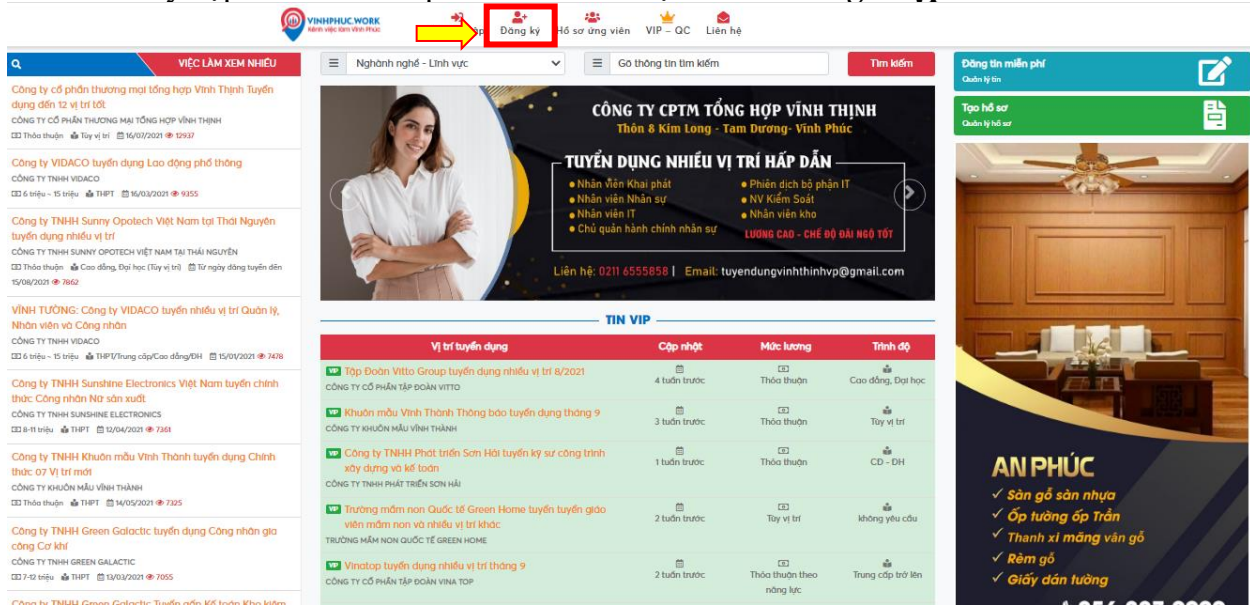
VINHPHUC.WORK
Kênh việc làm Vĩnh Phúc

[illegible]p Đăng ký Hồ sơ ứng viên VIP – QC Liên hệ

VIỆC LÀM XEM NHIỀU

Công ty cổ phần thương mại tổng hợp Vĩnh Thịnh Tuyển dụng đến 12 vị trí tốt
CÔNG TY CỔ PHẦN THƯƠNG MẠI TỔNG HỢP VĨNH THỊNH
Thỏa thuận Tùy vị trí 16/07/2021 12937

Công ty VIDACO tuyển dụng Lao động phổ thông
CÔNG TY TNHH VIDACO
6 triệu – 15 triệu THPT 16/03/2021 9355

Công ty TNHH Sunny Opotech Việt Nam tại Thái Nguyên tuyển dụng nhiều vị trí
CÔNG TY TNHH SUNNY OPOTECH VIỆT NAM TẠI THÁI NGUYÊN
Thỏa thuận Cao đẳng, Đại học (Tùy vị trí) Từ ngày đăng tuyển đến 15/08/2021 7862

VĨNH TƯỜNG: Công ty VIDACO tuyển nhiều vị trí Quản lý, Nhân viên và Công nhân
CÔNG TY TNHH VIDACO
6 triệu – 15 triệu THPT/Trung cấp/Cao đẳng/ĐH 15/01/2021 7478

Công ty TNHH Sunshine Electronics Việt Nam tuyển chính thức Công nhân Nữ sản xuất
CÔNG TY TNHH SUNSHINE ELECTRONICS
8-11 triệu THPT 12/04/2021 7361

Công ty TNHH Khuôn mẫu Vĩnh Thành tuyển dụng Chính thức 07 Vị trí mới
CÔNG TY KHUÔN MẪU VĨNH THÀNH
Thỏa thuận THPT 14/05/2021 7325

Công ty TNHH Green Galactic tuyển dụng Công nhân gia công Cơ khí
CÔNG TY TNHH GREEN GALACTIC
7-12 triệu THPT 13/03/2021 7055

Công ty TNHH Green Galactic Tuyển gấp Kế toán Kho kiêm

Ngành nghề - Lĩnh vực
Gõ thông tin tìm kiếm
Tìm kiếm

CÔNG TY CPTM TỔNG HỢP VĨNH THỊNH
Thôn 8 Kim Long - Tam Dương- Vĩnh Phúc
TUYỂN DỤNG NHIỀU VỊ TRÍ HẤP DẪN
Nhân viên Khai phát
Nhân viên Nhân sự
Nhân viên IT
Chủ quản hành chính nhân sự
Phiên dịch bộ phận IT
NV Kiểm Soát
Nhân viên kho
LƯƠNG CAO - CHẾ ĐỘ ĐÃI NGỘ TỐT
Liên hệ: 0211 6555858 | Email: tuyendungvinhthinhvp@gmail.com

TIN VIP

| Vị trí tuyển dụng | Cập nhật | Mức lương | Trình độ |
|---|---|---|---|
| VIP Tập Đoàn Vitto Group tuyển dụng nhiều vị trí 8/2021 CÔNG TY CỔ PHẦN TẬP ĐOÀN VITTO | 4 tuần trước | Thỏa thuận | Cao đẳng, Đại học |
| VIP Khuôn mẫu Vĩnh Thành Thông báo tuyển dụng tháng 9 CÔNG TY KHUÔN MẪU VĨNH THÀNH | 3 tuần trước | Thỏa thuận | Tùy vị trí |
| VIP Công ty TNHH Phát triển Sơn Hải tuyển kỹ sư công trình xây dựng và kế toán CÔNG TY TNHH PHÁT TRIỂN SƠN HẢI | 1 tuần trước | Thỏa thuận | CĐ - ĐH |
| VIP Trường mầm non Quốc tế Green Home tuyển tuyển giáo viên mầm non và nhiều vị trí khác TRƯỜNG MẦM NON QUỐC TẾ GREEN HOME | 2 tuần trước | Tùy vị trí | không yêu cầu |
| VIP Vinatop tuyển dụng nhiều vị trí tháng 9 CÔNG TY CỔ PHẦN TẬP ĐOÀN VINA TOP | 2 tuần trước | Thỏa thuận theo năng lực | Trung cấp trở lên |

Đăng tin miễn phí
Quản lý tin
Tạo hồ sơ
Quản lý hồ sơ

AN PHÚC
✓ Sàn gỗ sàn nhựa
✓ Ốp tường ốp Trần
✓ Thanh xi măng vân gỗ
✓ Rèm gỗ
✓ Giấy dán tường
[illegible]